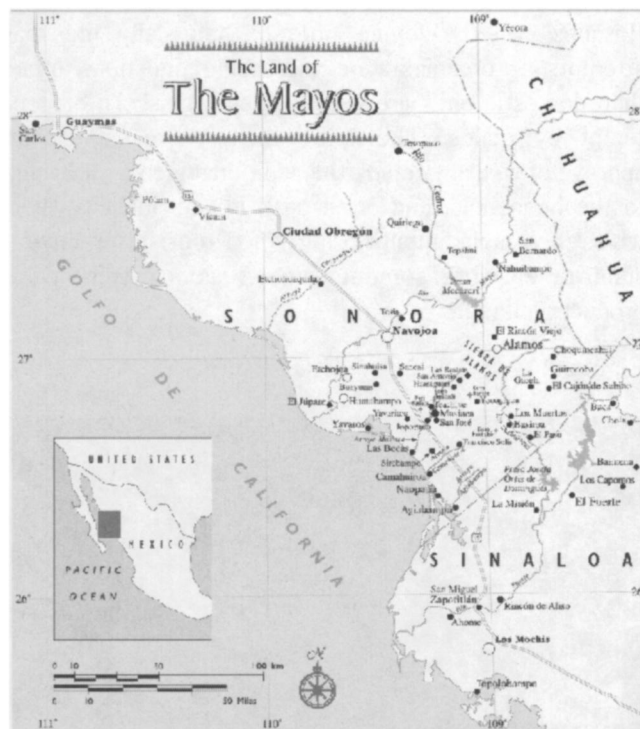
111°
110°
109°
Yecora

The Land of
The Mayos

28°
San Carlos
Guaymas
Potam
Vicam
Ciudad Obregon
Quiriego
Tepahui
San Bernardo
Nahuibampo
Bacabachi
GOLFO
DE
CALIFORNIA
CHIHUAHUA
SONORA
Navojoa
El Rincón de Viejo
Alamos
SIERRA DE ALAMOS
Choquincahui
Guirocoba
El Cajón de Sabido
27°
Etchoropo
Huatabampo
El Siaric
Yavaros
Masiaca
San José
Los Mantas
Las Bocas
El Fuerte
Los Capomos
Baroyeca
UNITED STATES
MEXICO
PACIFIC OCEAN
SINALOA
Agiabampo
La Misión
26°
San Miguel Zapotitlán
Ruson de Alamo
Ahome
Los Mochis
Topolobampo
0 10 50 100 km
0 10 50 Miles
111°
110°
109°